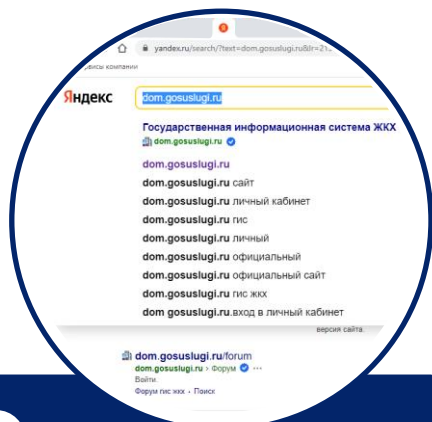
yandex.ru/search/?text=dom.gosuslugi.ru&lr=21

рвисы компании

Яндекс

dom.gosuslugi.ru

Государственная информационная система ЖКХ

dom.gosuslugi.ru

dom.gosuslugi.ru

dom.gosuslugi.ru сайт

dom.gosuslugi.ru личный кабинет

dom.gosuslugi.ru гис

dom.gosuslugi.ru личный

dom.gosuslugi.ru официальный

dom.gosuslugi.ru официальный сайт

dom.gosuslugi.ru гис жкх

dom.gosuslugi.ru.вход в личный кабинет

версия сайта.

dom.gosuslugi.ru/forum

dom.gosuslugi.ru › Форум

Войти

Форум гис жкх · Поиск